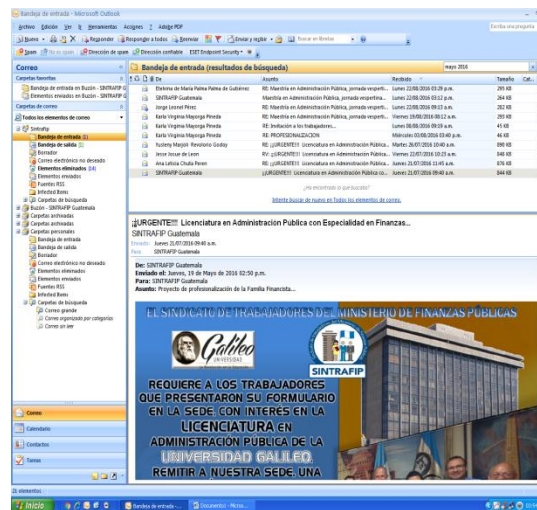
Bandeja de entrada - Microsoft Outlook

Archivo Edición Ver Ir Herramientas Acciones ? Adobe PDF

Escriba una pregunta

Nuevo Responder Responder a todos Reenviar Enviar y recibir Buscar en libretas

Spam No es spam Dirección de spam Dirección confiable ESET Endpoint Security

Correo

Carpetas favoritas

Bandeja de entrada en Buzón - SINTRAFIP G

Elementos enviados en Buzón - SINTRAFIP G

Carpetas de correo

Todos los elementos de correo

Sintrafip

Bandeja de entrada (1)

Bandeja de salida [1]

Borrador

Correo electrónico no deseado

Elementos eliminados (14)

Elementos enviados

Fuentes RSS

Infected Items

Carpetas de búsqueda

Buzón - SINTRAFIP Guatemala

Carpetas archivadas

Carpetas archivadas

Carpetas personales

Bandeja de entrada

Bandeja de salida

Borrador

Correo electrónico no deseado

Elementos eliminados

Elementos enviados

Fuentes RSS

Infected Items

Carpetas de búsqueda

Correo grande

Correo organizado por categorías

Correo sin leer

Correo

Calendario

Contactos

Tareas

Bandeja de entrada (resultados de búsqueda)

mayo 2016

| De | Asunto | Recibido | Tamaño |
|---|---|---|---|
| Ebelnna de María Palma Palma de Gutiérrez | RE: Maestría en Administración Pública, jornada vesperti... | Lunes 22/08/2016 03:29 p.m. | 295 KB |
| SINTRAFIP Guatemala | Maestría en Administración Pública, jornada vespertina... | Lunes 22/08/2016 03:12 p.m. | 264 KB |
| Jorge Leonel Pérez | RE: Maestría en Administración Pública, jornada vesperti... | Lunes 22/08/2016 09:53 a.m. | 282 KB |
| Karla Virginia Mayorga Pineda | RE: Maestría en Administración Pública, jornada vesperti... | Viernes 19/08/2016 08:12 a.m. | 293 KB |
| Karla Virginia Mayorga Pineda | RE: Invitación a los trabajadores... | Lunes 08/08/2016 09:59 a.m. | 45 KB |
| Karla Virginia Mayorga Pineda | RE: PROFESIONALIZACIÓN | Miércoles 03/08/2016 03:40 p.m. | 46 KB |
| Yesleny Marjorit Revolorio Godoy | RE: ¡¡¡URGENTE!!! Licenciatura en Administración Pública... | Martes 26/07/2016 10:40 a.m. | 890 KB |
| Jesse Josue de Leon | RV: ¡¡¡URGENTE!!! Licenciatura en Administración Pública... | Viernes 22/07/2016 10:25 a.m. | 848 KB |
| Ana Leticia Chutla Perén | RE: ¡¡¡URGENTE!!! Licenciatura en Administración Pública... | Jueves 21/07/2016 11:45 a.m. | 876 KB |
| SINTRAFIP Guatemala | ¡¡¡URGENTE!!! Licenciatura en Administración Pública co... | Jueves 21/07/2016 09:40 a.m. | 844 KB |

¿No encontraste lo que buscaba?

Intente buscar de nuevo en Todos los elementos de correo.

¡¡¡URGENTE!!! Licenciatura en Administración Pública con Especialidad en Finanzas...

SINTRAFIP Guatemala

Enviado: jueves 21/07/2016 09:40 a.m.

Para: SINTRAFIP Guatemala

De: SINTRAFIP Guatemala
Enviado el: Jueves, 19 de Mayo de 2016 02:50 p.m.
Para: SINTRAFIP Guatemala
Asunto: Proyecto de profesionalización de la Familia Financista...

EL SINDICATO DE TRABAJADORES DEL MINISTERIO DE FINANZAS PÚBLICAS

Galileo UNIVERSIDAD

SINTRAFIP

REQUIERE A LOS TRABAJADORES QUE PRESENTARON SU FORMULARIO EN LA SEDE CON INTERÉS EN LA LICENCIATURA EN ADMINISTRACIÓN PÚBLICA DE LA UNIVERSIDAD GALILEO, REMITIR A NUESTRA SEDE UNA

21 elementos

Inicio

Bandeja de entrada -...

Documento1 - Micros...